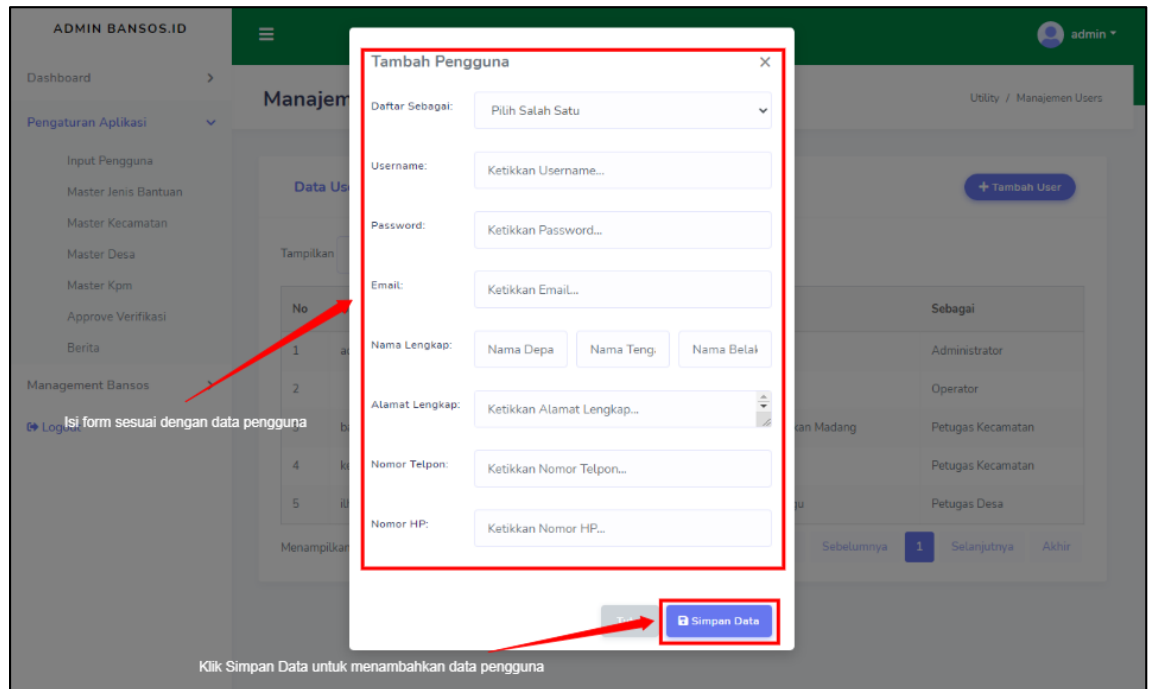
ADMIN BANSOS.ID

admin

Dashboard

Pengaturan Aplikasi

Input Pengguna

Master Jenis Bantuan

Master Kecamatan

Master Desa

Master Kpm

Approve Verifikasi

Berita

Management Bansos

Logout

Manajem

Utility / Manajemen Users

Data Us

Tambah User

Tampilkan

| No | | | Sebagai |
|---|---|---|---|
| 1 | a | | Administrator |
| 2 | | | Operator |
| 3 | b | kan Madang | Petugas Kecamatan |
| 4 | k | | Petugas Kecamatan |
| 5 | i | u | Petugas Desa |

Menampilkan

Sebelumnya 1 Selanjutnya Akhir

Tambah Pengguna

Daftar Sebagai: Pilih Salah Satu

Username: Ketikkan Username...

Password: Ketikkan Password...

Email: Ketikkan Email...

Nama Lengkap: Nama Depa Nama Teng Nama Belak

Alamat Lengkap: Ketikkan Alamat Lengkap...

Nomor Telpon: Ketikkan Nomor Telpon...

Nomor HP: Ketikkan Nomor HP...

T

Simpan Data

Isi form sesuai dengan data pengguna

Klik Simpan Data untuk menambahkan data pengguna